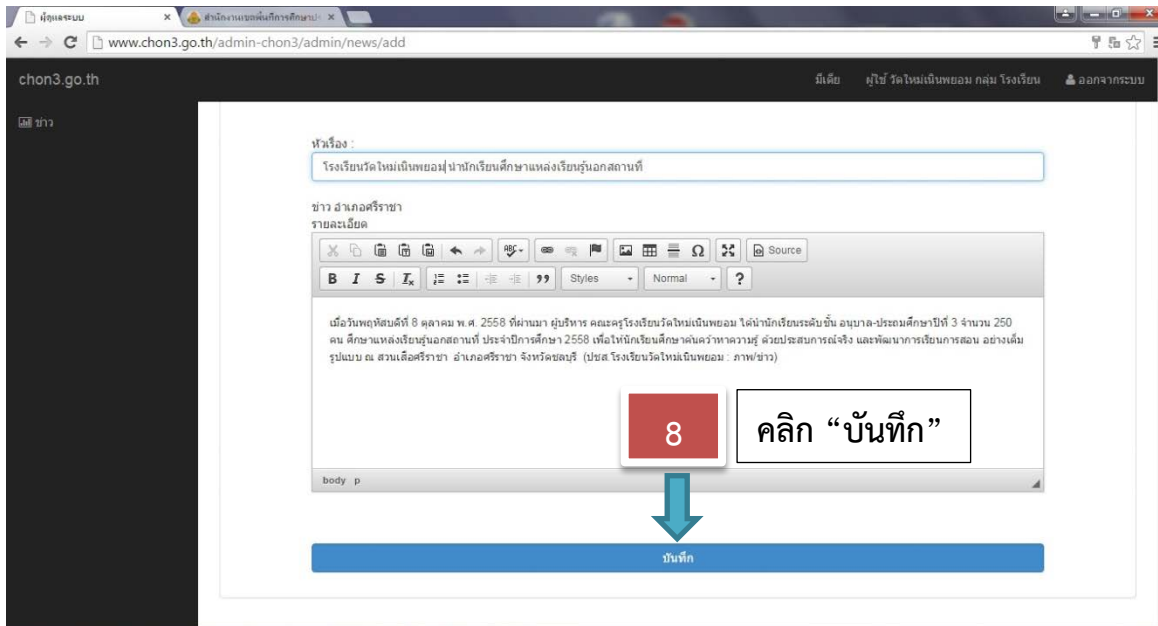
ผู้ดูแลระบบ
สำนักงานเขตพื้นที่การศึกษาป
www.chon3.go.th/admin-chon3/admin/news/add

chon3.go.th
มีเดีย ผู้ใช้ วัดใหม่เนินพยอม กลุ่ม โรงเรียน ออกจากระบบ

ข่าว

หัวเรื่อง :
โรงเรียนวัดใหม่เนินพยอม นำนักเรียนศึกษาแหล่งเรียนรู้นอกสถานที่

ข่าว อำเภอศรีราชา
รายละเอียด

Source
B I S $I_x$ 99 Styles Normal ?

เมื่อวันพฤหัสบดีที่ 8 ตุลาคม พ.ศ. 2558 ที่ผ่านมา ผู้บริหาร คณะครูโรงเรียนวัดใหม่เนินพยอม ได้นำนักเรียนระดับชั้น อนุบาล-ประถมศึกษาปีที่ 3 จำนวน 250 คน ศึกษาแหล่งเรียนรู้นอกสถานที่ ประจำปีการศึกษา 2558 เพื่อให้นักเรียนศึกษาค้นคว้าหาความรู้ ด้วยประสบการณ์จริง และพัฒนาการเรียนการสอน อย่างเต็มรูปแบบ ณ สวนเสือศรีราชา อำเภอศรีราชา จังหวัดชลบุรี (ปชส.โรงเรียนวัดใหม่เนินพยอม : ภาพ/ข่าว)

8
คลิก “บันทึก”

body p

บันทึก